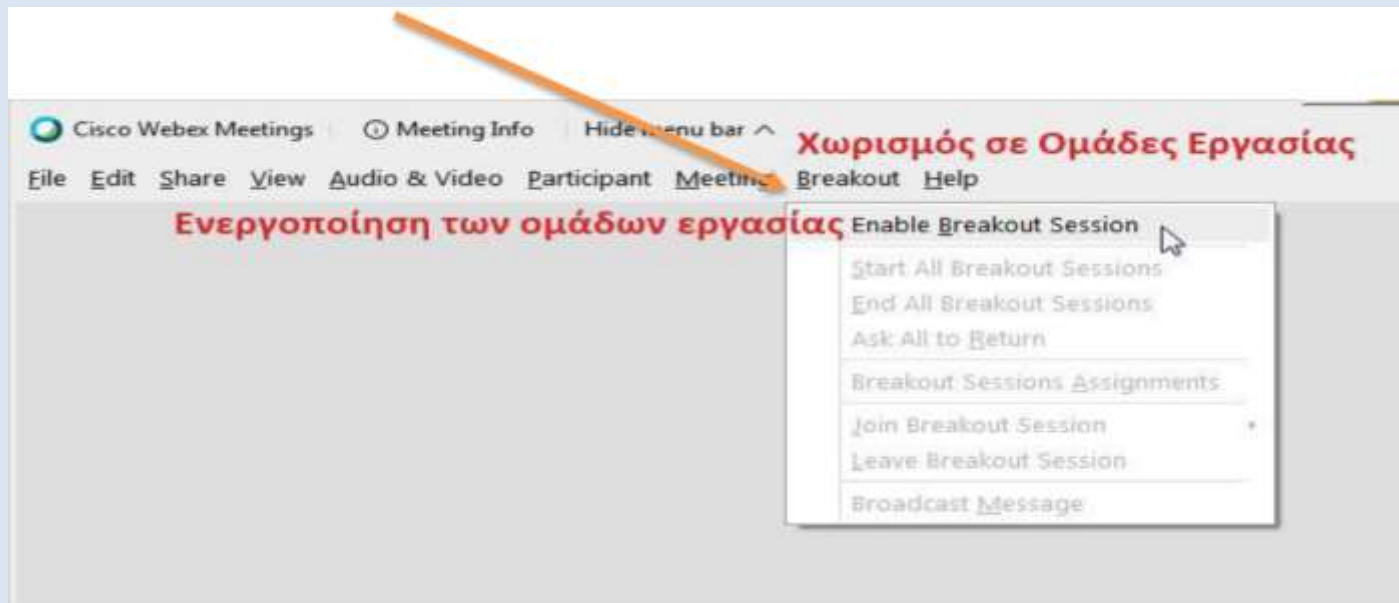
Cisco Webex Meetings ⓘ Meeting Info Hide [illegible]nu bar ^

Χωρισμός σε Ομάδες Εργασίας

File Edit Share View Audio & Video Participant Meetin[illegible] Breakout Help

Ενεργοποίηση των ομάδων εργασίας

Enable Breakout Session
Start All Breakout Sessions
End All Breakout Sessions
Ask All to Return
Breakout Sessions Assignments
Join Breakout Session
Leave Breakout Session
Broadcast Message